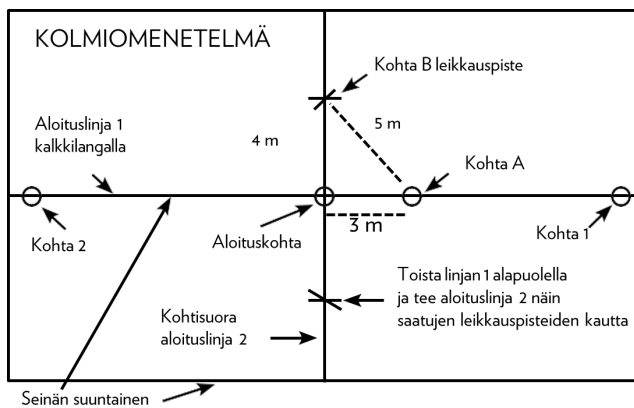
KOLMIOMENETELMÄ

Kohta B leikkauspiste

Aloituslinja 1 kalkkilangalla

4 m

5 m

Kohta A

Kohta 2

Aloituskohta

3 m

Kohta 1

Toista linjan 1 alapuolella ja tee aloituslinja 2 näin saatujen leikkauspisteiden kautta

Kohtisuora aloituslinja 2

Seinän suuntainen